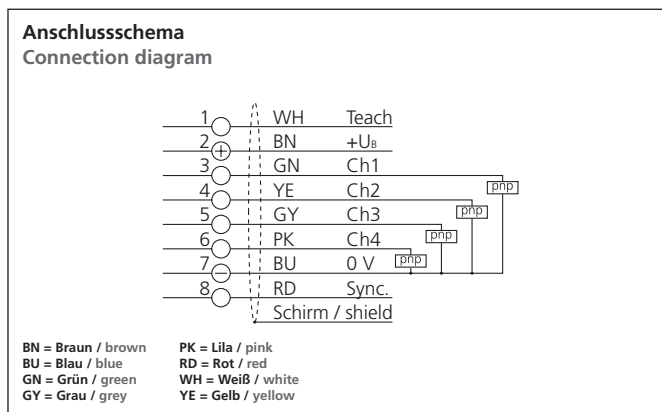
Anschlussschema
Connection diagram

1 WH Teach
2 BN $+U_B$
3 GN Ch1
4 YE Ch2
5 GY Ch3
6 PK Ch4
7 BU 0 V
8 RD Sync.
Schirm / shield

pnp
pnp
pnp
pnp

BN = Braun / brown
BU = Blau / blue
GN = Grün / green
GY = Grau / grey

PK = Lila / pink
RD = Rot / red
WH = Weiß / white
YE = Gelb / yellow